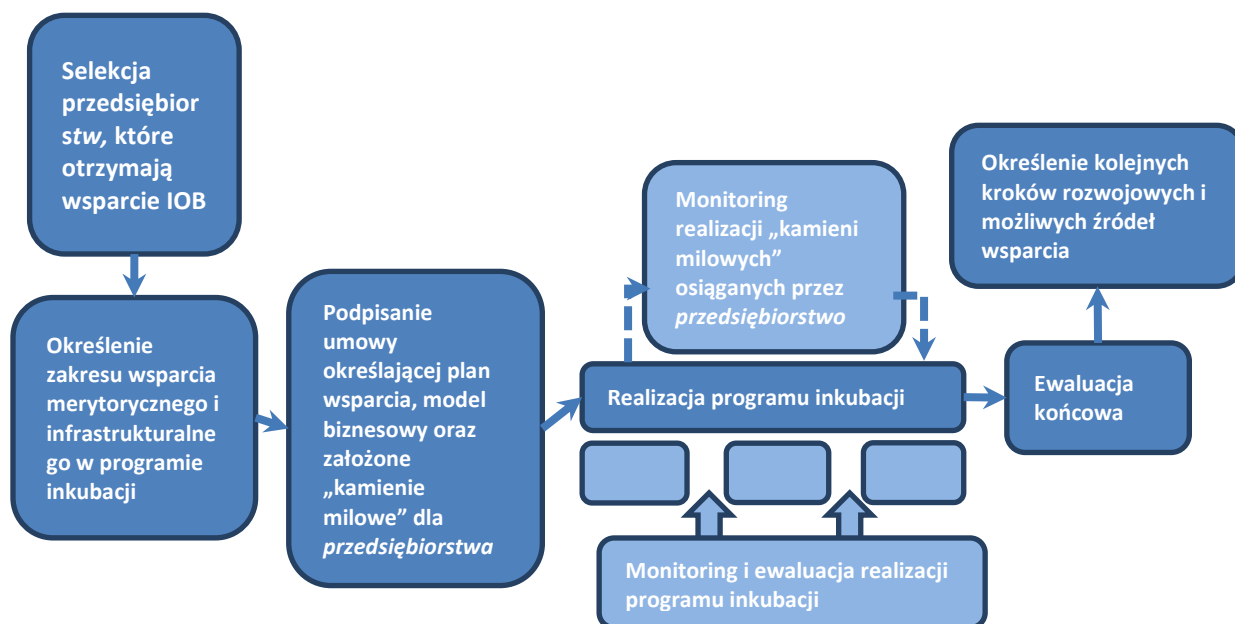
Selekcja przedsiębior stw, które otrzymają wsparcie IOB

Określenie zakresu wsparcia merytorycznego i infrastrukturalne go w programie inkubacji

Podpisanie umowy określającej plan wsparcia, model biznesowy oraz założone „kamienie milowe” dla *przedsiębiorstwa*

Monitoring realizacji „kamieni milowych” osiąganych przez *przedsiębiorstwo*

Realizacja programu inkubacji

Monitoring i ewaluacja realizacji programu inkubacji

Określenie kolejnych kroków rozwojowych i możliwych źródeł wsparcia

Ewaluacja końcowa